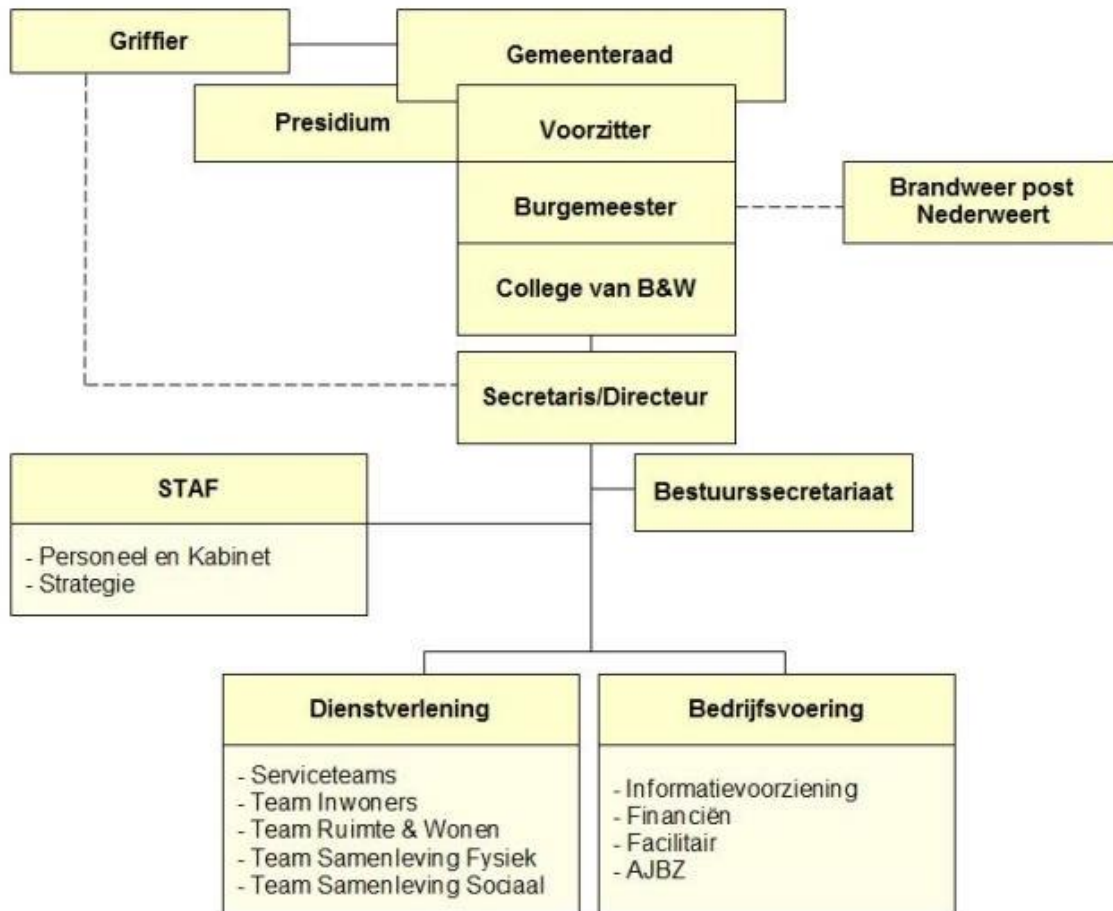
Griffier

Gemeenteraad

Presidium

Voorzitter

Burgemeester

Brandweer post Nederweert

College van B&W

Secretaris/Directeur

STAF

- Personeel en Kabinet
- Strategie

Bestuurssecretariaat

Dienstverlening

- Serviceteams
- Team Inwoners
- Team Ruimte & Wonen
- Team Samenleving Fysiek
- Team Samenleving Sociaal

Bedrijfsvoering

- Informatievoorziening
- Financiën
- Facilitair
- AJBZ